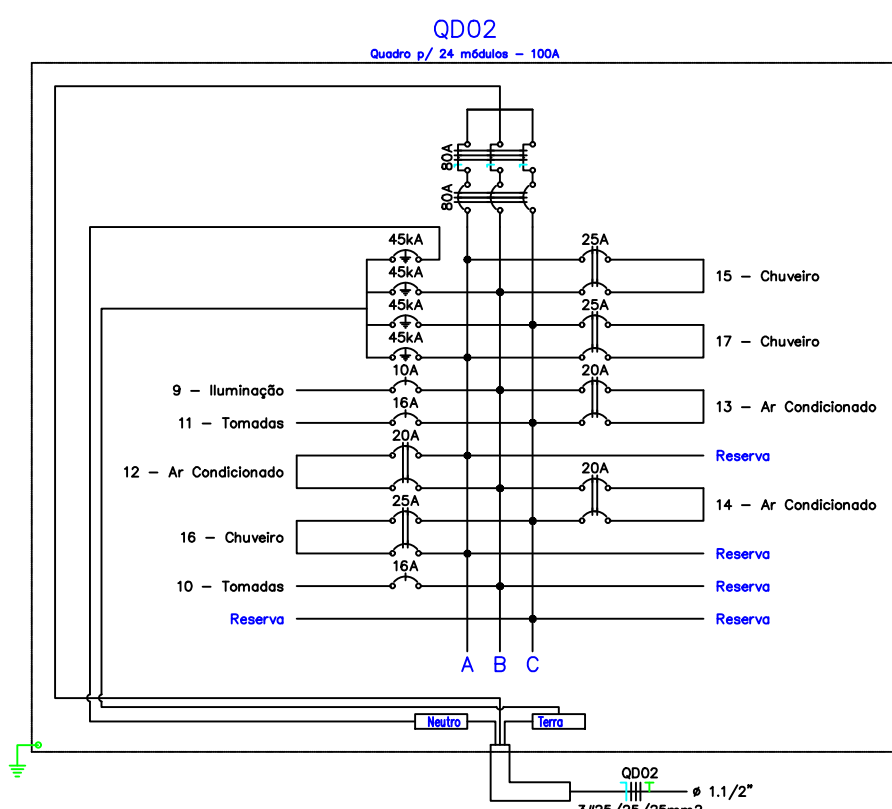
QD02

Quadro p/ 24 módulos – 100A

80A

80A

45kA

45kA

45kA

45kA

25A

25A

15 – Chuveiro

17 – Chuveiro

9 – Iluminação

10A

20A

11 – Tomadas

16A

13 – Ar Condicionado

20A

12 – Ar Condicionado

Reserva

20A

25A

14 – Ar Condicionado

16 – Chuveiro

Reserva

10 – Tomadas

16A

Reserva

Reserva

Reserva

A B C

Neutro

Terra

QD02

ø 1.1/2"

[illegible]